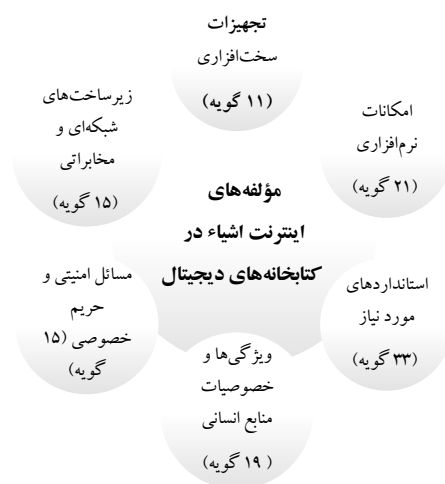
تجهیزات
سخت‌افزاری
(۱۱ گویه)

زیرساخت‌های
شبکه‌ای و
مخابراتی
(۱۵ گویه)

امکانات
نرم‌افزاری
(۲۱ گویه)

مؤلفه‌های
اینترنت اشیاء در
کتابخانه‌های دیجیتال

مسائل امنیتی و
حریم
خصوصی (۱۵
گویه)

استانداردهای
مورد نیاز
(۳۳ گویه)

ویژگی‌ها و
خصوصیات
منابع انسانی
( ۱۹ گویه)